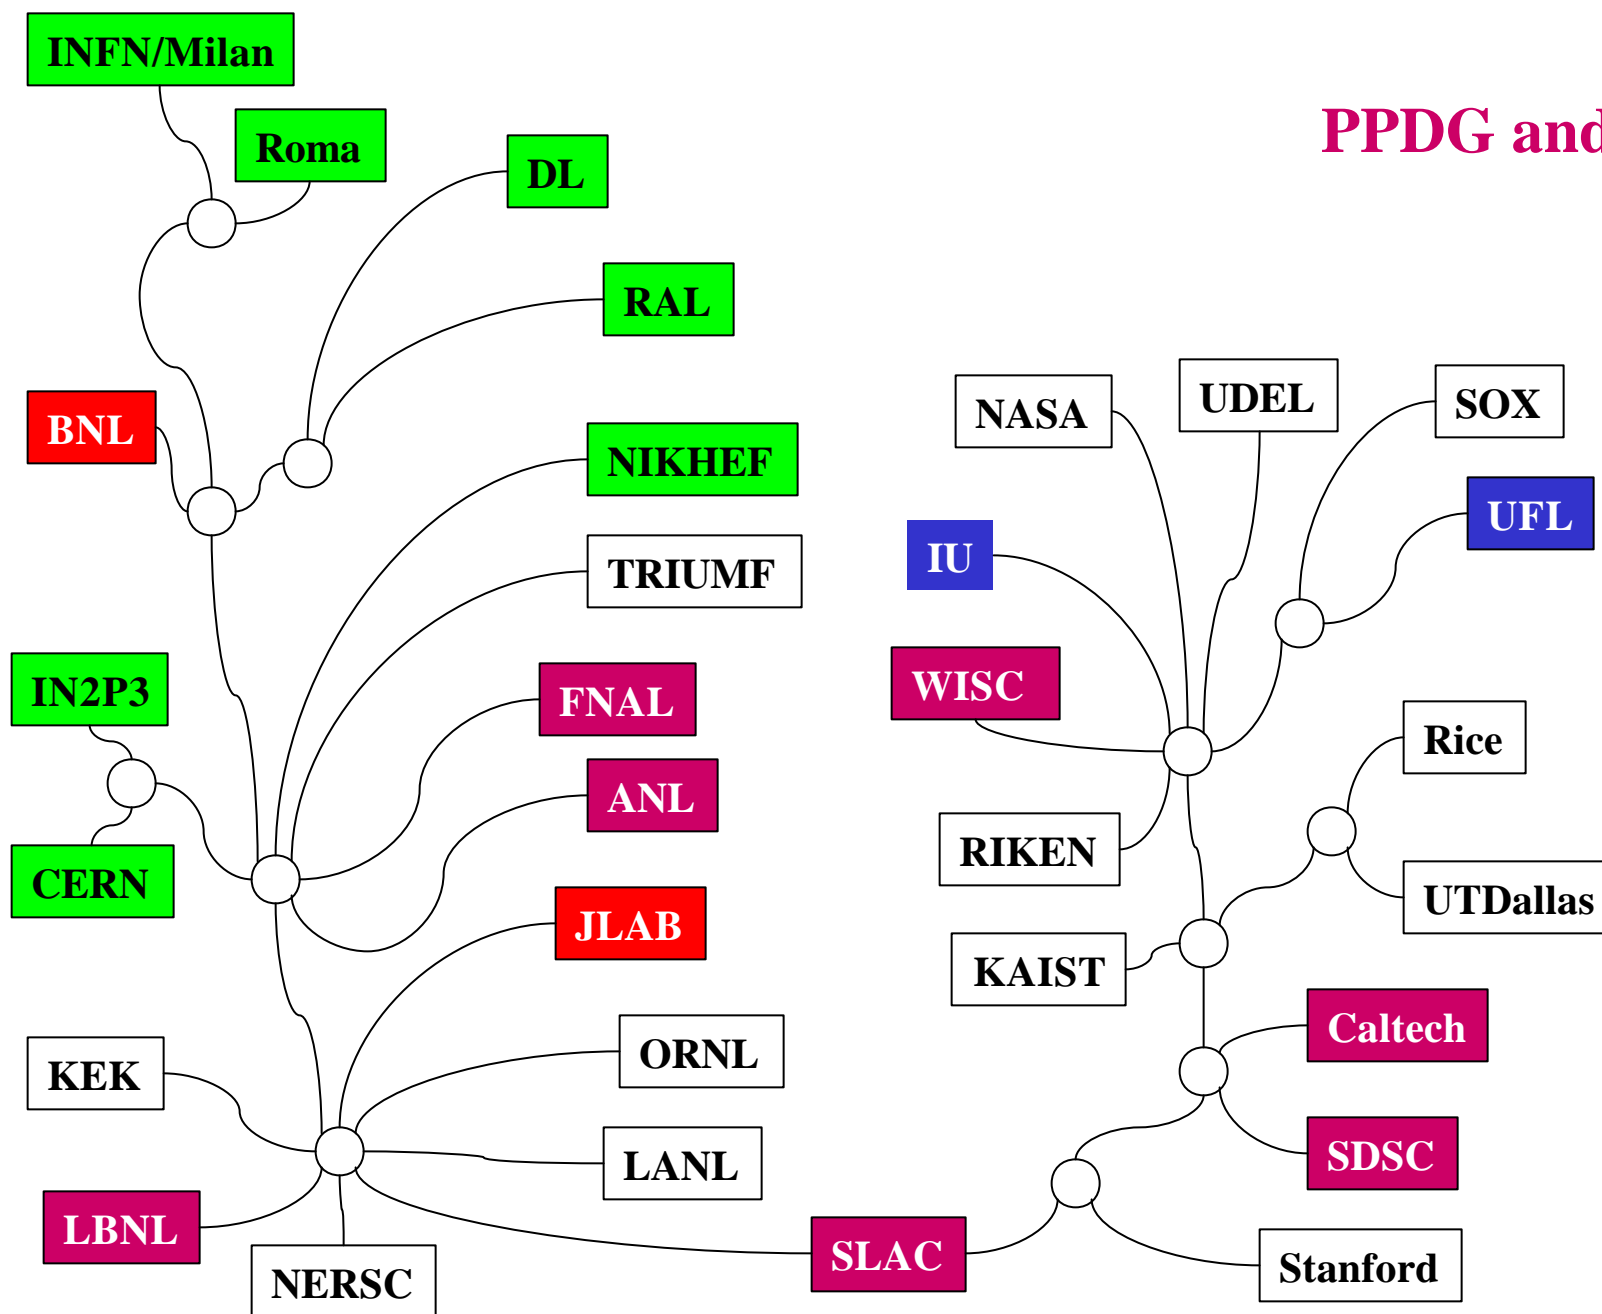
PPDG and

INFN/Milan

Roma

DL

RAL

BNL

NIKHEF

TRIUMF

IN2P3

CERN

FNAL

ANL

JLAB

KEK

LBNL

NERSC

ORNL

LANL

SLAC

NASA

UDEL

SOX

UFL

IU

WISC

RIKEN

KAIST

Rice

UTDallas

Caltech

SDSC

Stanford